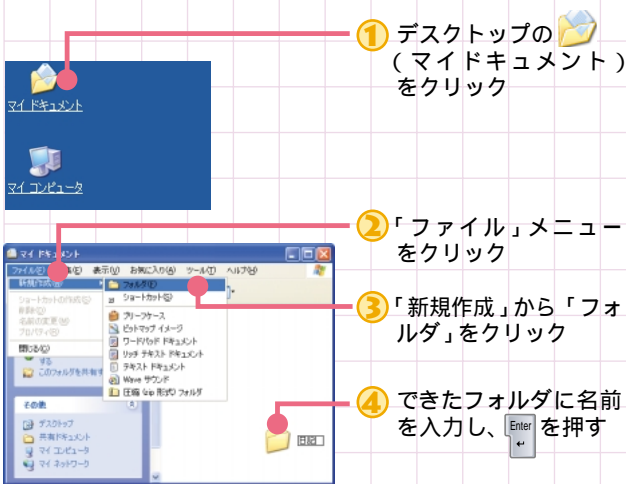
マイ ドキュメント

マイ コンピュータ

① デスクトップの（マイドキュメント）をクリック

② 「ファイル」メニューをクリック

③ 「新規作成」から「フォルダ」をクリック

④ できたフォルダに名前を入力し、Enter を押す

マイ ドキュメント
ファイル(F) 編集(E) 表示(V) お気に入り(A) ツール(T) ヘルプ(H)
新規作成(W)
ショートカットの作成(S)
削除(D)
名前の変更(M)
プロパティ(R)
閉じる(C)
フォルダ(F)
ショートカット(S)
ブリーフケース
ビットマップ イメージ
ワードパッド ドキュメント
リッチ テキスト ドキュメント
テキスト ドキュメント
Wave サウンド
圧縮 (zip 形式) フォルダ
する
このフォルダを共有する
その他
デスクトップ
共有ドキュメント
マイ コンピュータ
マイ ネットワーク
旧記ロ